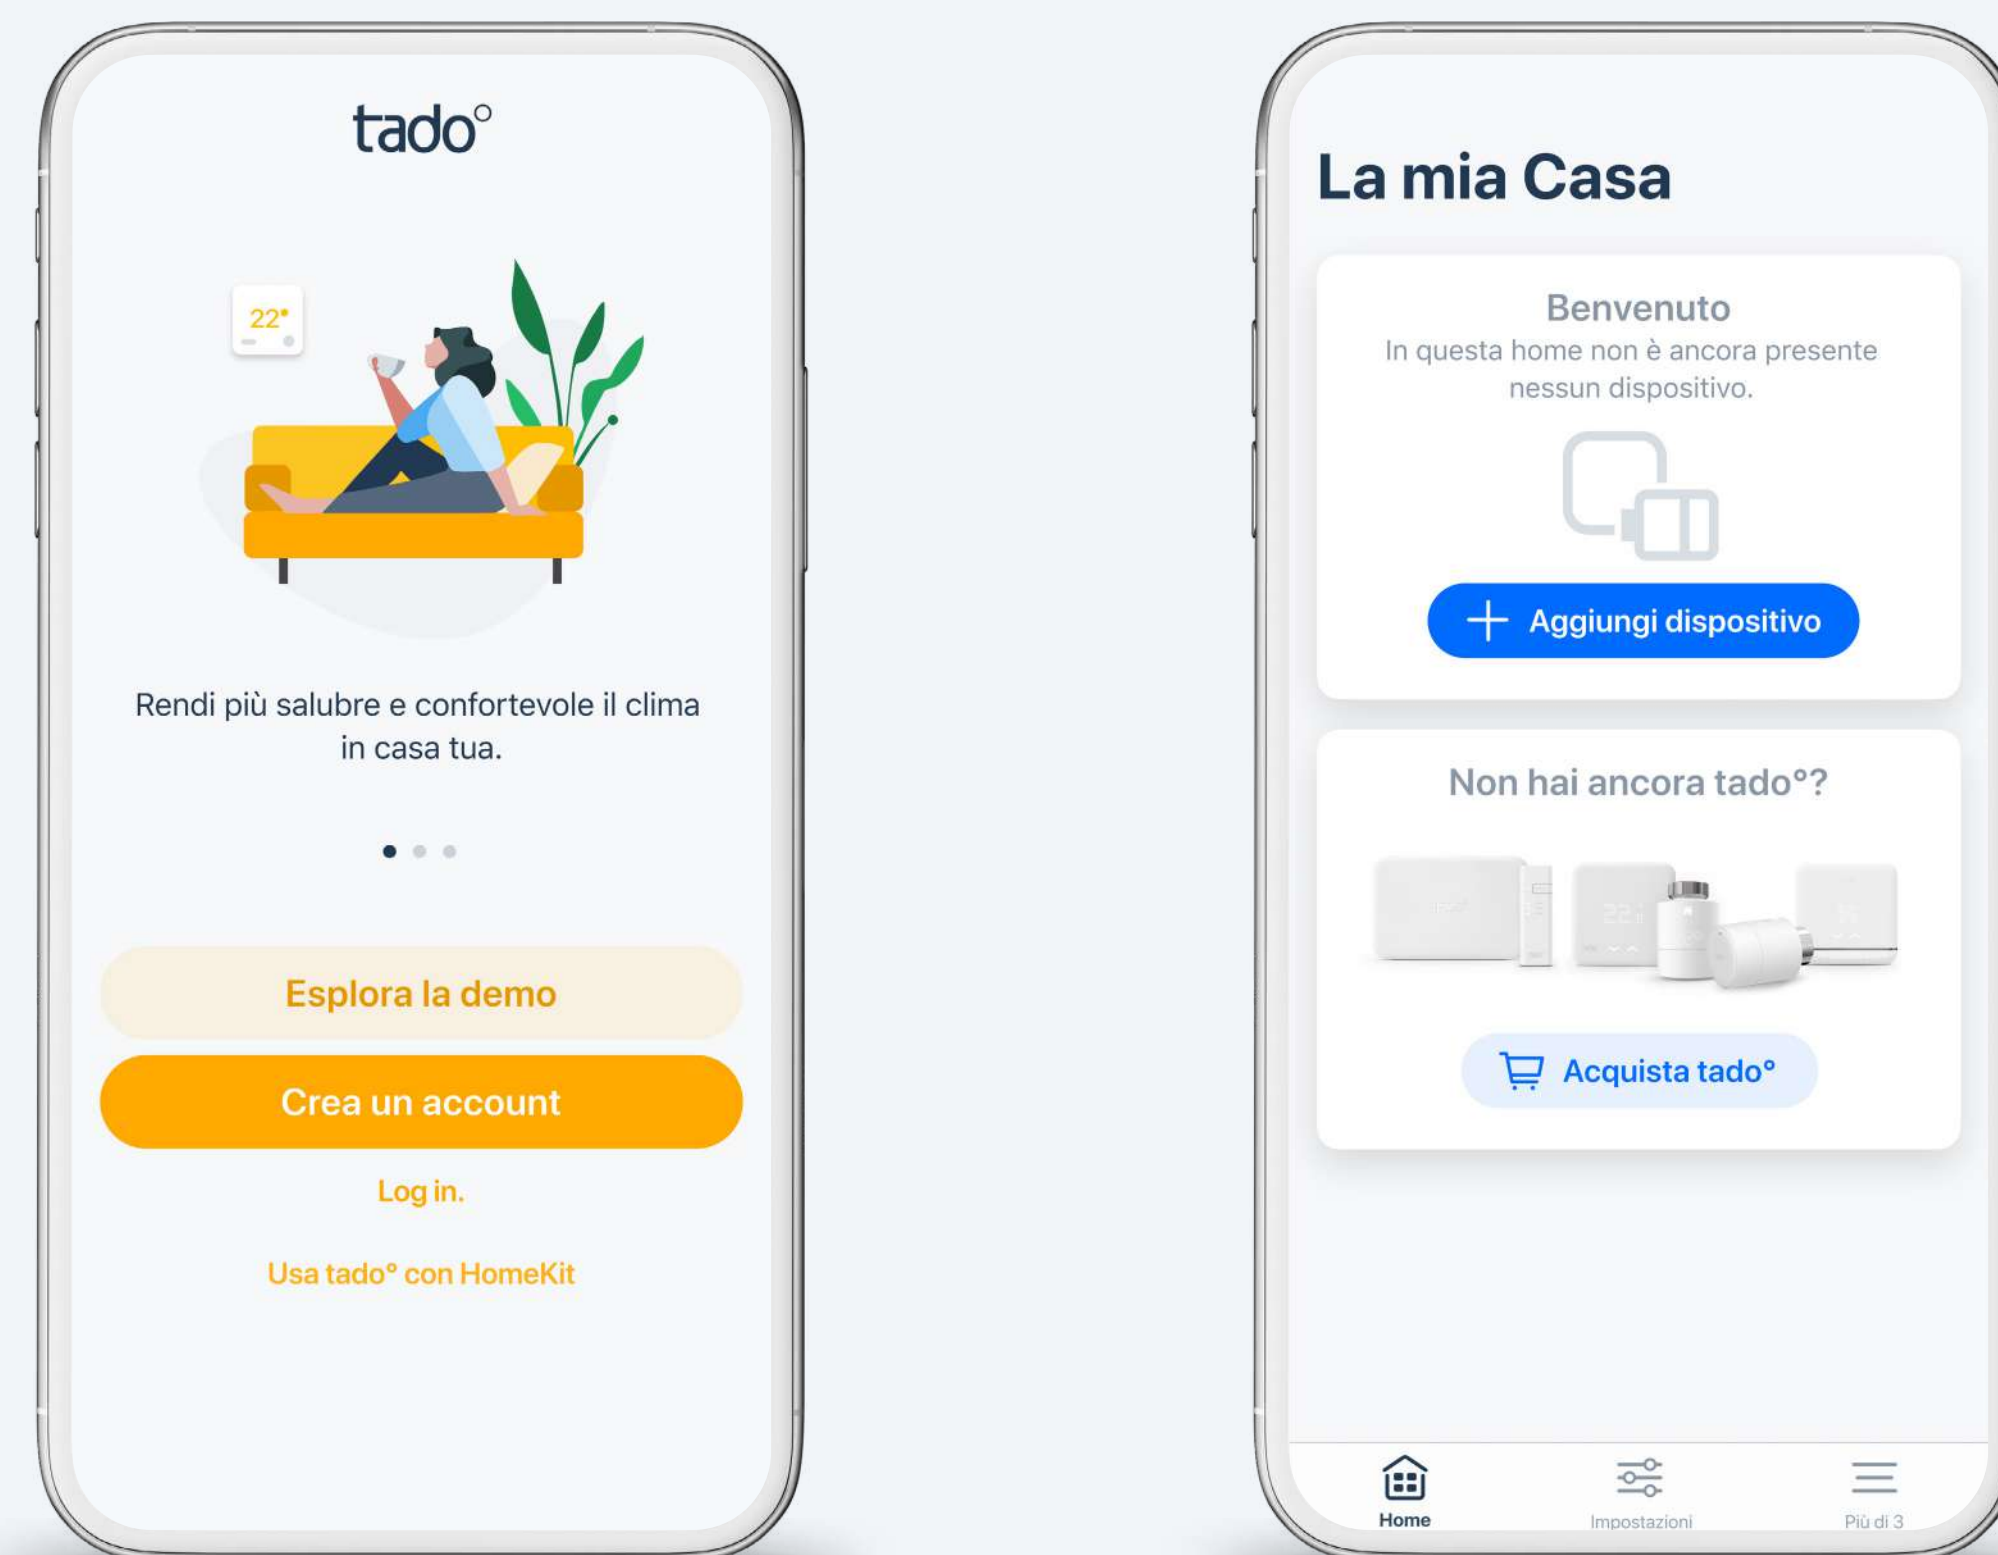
tado°

22°

Rendi più salubre e confortevole il clima in casa tua.

Esplora la demo

Crea un account

Log in.

Usa tado° con HomeKit

La mia Casa

Benvenuto

In questa home non è ancora presente nessun dispositivo.

Aggiungi dispositivo

Non hai ancora tado°?

Acquista tado°

Home

Impostazioni

Più di 3